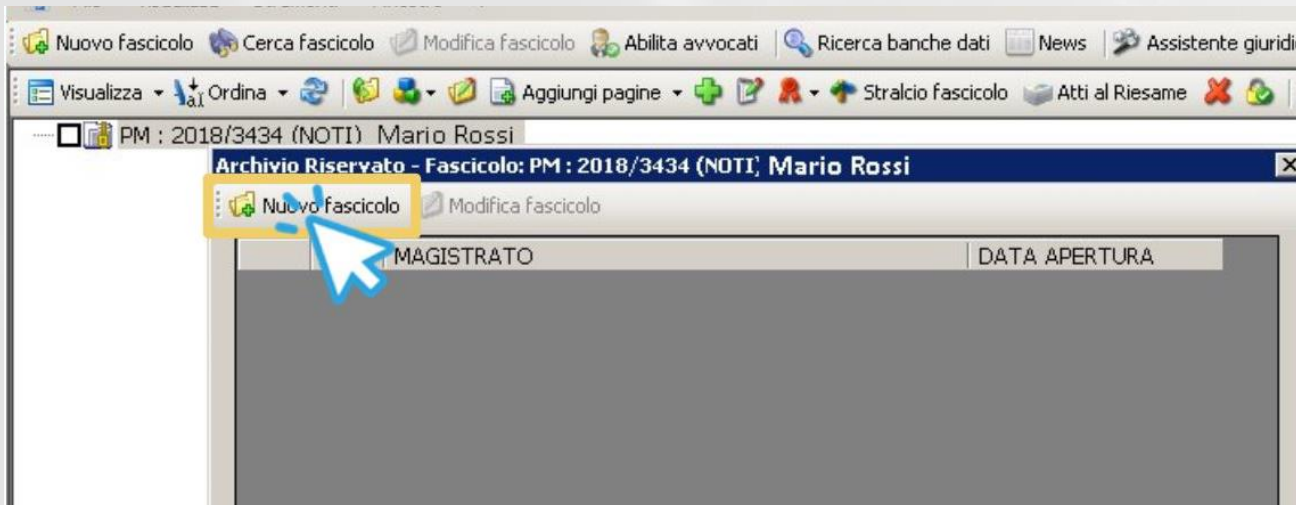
Nuovo fascicolo Cerca fascicolo Modifica fascicolo Abilita avvocati Ricerca banche dati News Assistente giuridi

Visualizza Ordina Aggiungi pagine Stralcio fascicolo Atti al Riesame

PM : 2018/3434 (NOTI) Mario Rossi

Archivio Riservato - Fascicolo: PM : 2018/3434 (NOTI) Mario Rossi

Nuovo fascicolo Modifica fascicolo

| | MAGISTRATO | DATA APERTURA |
|---|---|---|